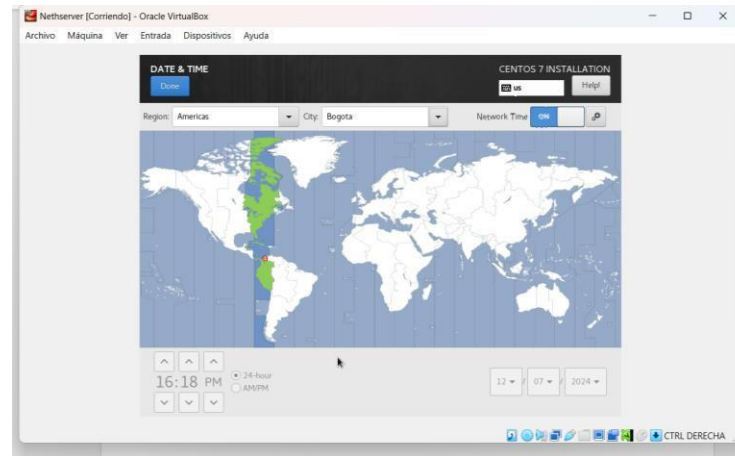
Nethserver [Corriendo] - Oracle VirtualBox

Archivo Máquina Ver Entrada Dispositivos Ayuda

DATE & TIME

Done

CENTOS 7 INSTALLATION

us

Help!

Region: Americas

City: Bogota

Network Time ON

16:18 PM

24-hour

AM/PM

12 / 07 / 2024

CTRL DERECHA